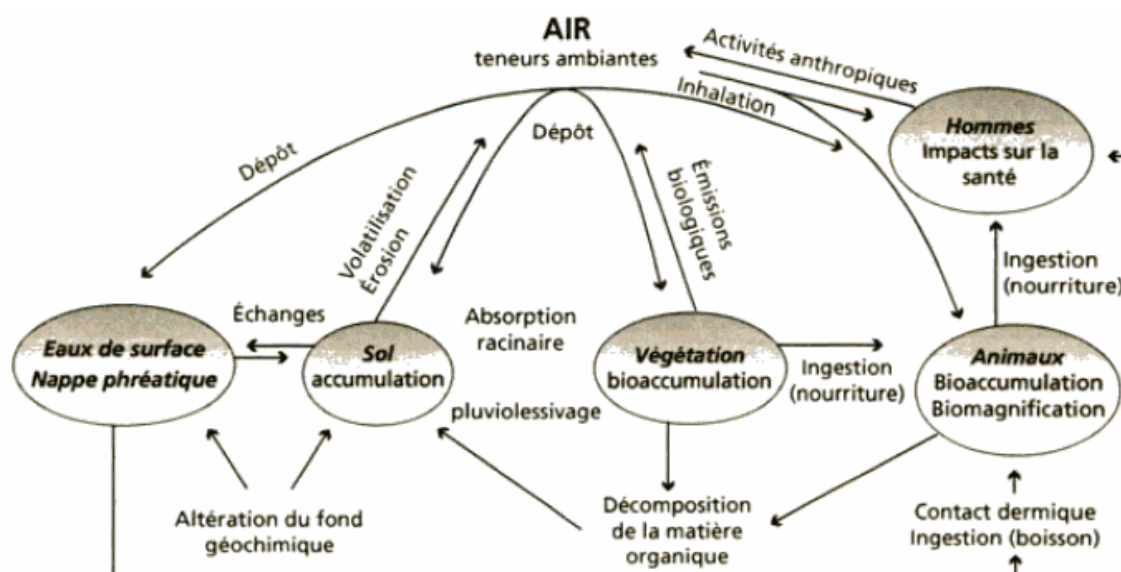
AIR
teneurs ambiantes

Activités anthropiques

Inhalation

Hommes
Impacts sur la santé

Dépôt

Volatilisation
Érosion

Dépôt

Émissions biologiques

Ingestion (nourriture)

Échanges

Absorption racinaire

Eaux de surface
Nappe phréatique

Sol
accumulation

Végétation
bioaccumulation

Ingestion (nourriture)

Animaux
Bioaccumulation
Biomagnification

pluviolessivage

Altération du fond géochimique

Décomposition de la matière organique

Contact dermique
Ingestion (boisson)